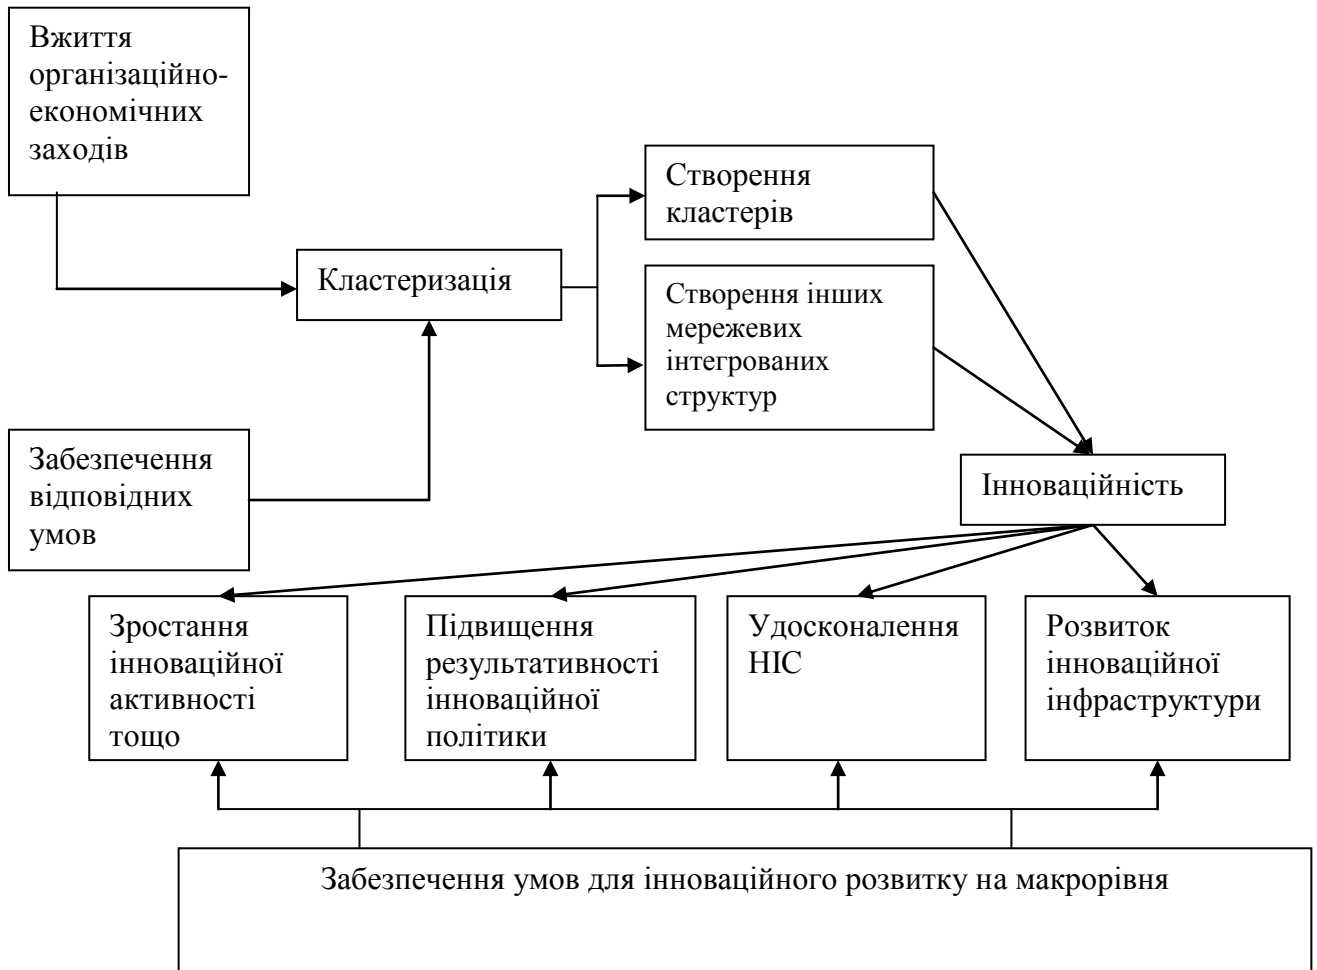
Вжиття організаційно-економічних заходів

Кластеризація

Створення кластерів

Створення інших мережевих інтегрованих структур

Забезпечення відповідних умов

Інноваційність

Зростання інноваційної активності тощо

Підвищення результативності інноваційної політики

Удосконалення НІС

Розвиток інноваційної інфраструктури

Забезпечення умов для інноваційного розвитку на макрорівня